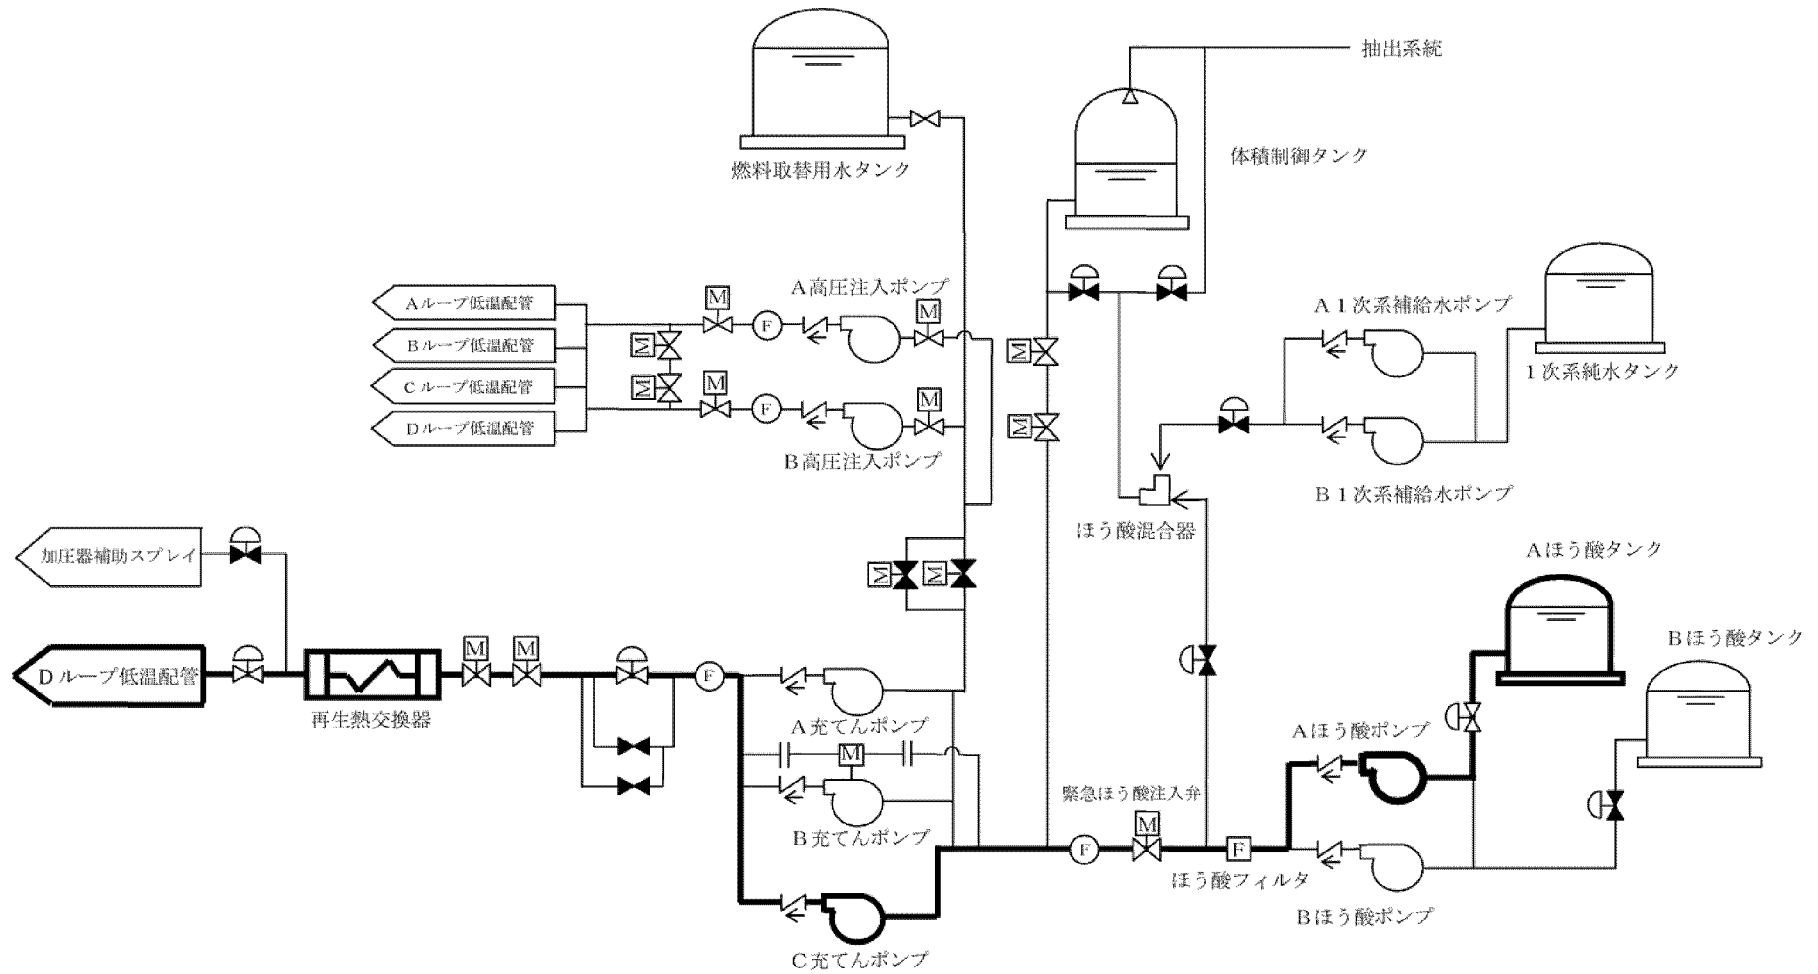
抽出系統

燃料取替用水タンク

体積制御タンク

Aループ低温配管
Bループ低温配管
Cループ低温配管
Dループ低温配管

M
M
M
M
M
M

F
F

A高圧注入ポンプ
B高圧注入ポンプ

A1次系補給水ポンプ
1次系純水タンク
B1次系補給水ポンプ

ほう酸混合器

Aほう酸タンク
Bほう酸タンク

加圧器補助スプレイ

M
M

Dループ低温配管

再生熱交換器

M
M

F

A充てんポンプ
M
B充てんポンプ
C充てんポンプ

緊急ほう酸注入弁
F
M
F
ほう酸フィルタ

Aほう酸ポンプ
Bほう酸ポンプ